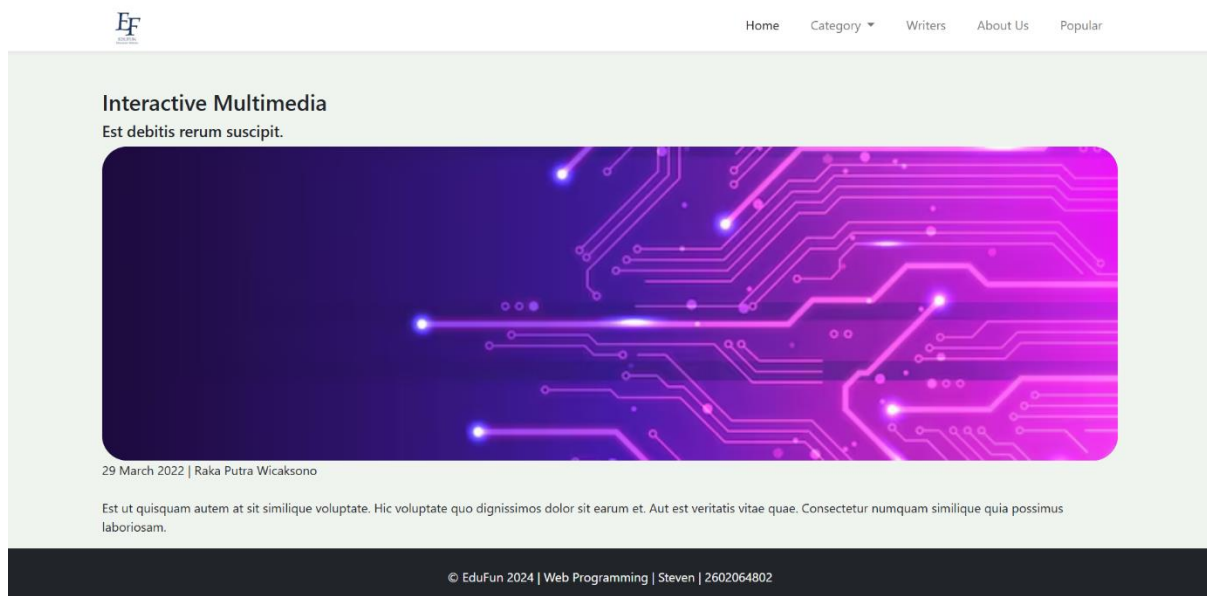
EF
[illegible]

Home Category Writers About Us Popular

Interactive Multimedia

Est debitis rerum suscipit.

29 March 2022 | Raka Putra Wicaksono

Est ut quisquam autem at sit similique voluptate. Hic voluptate quo dignissimos dolor sit earum et. Aut est veritatis vitae quae. Consectetur numquam similique quia possimus laboriosam.

© EduFun 2024 | Web Programming | Steven | 2602064802